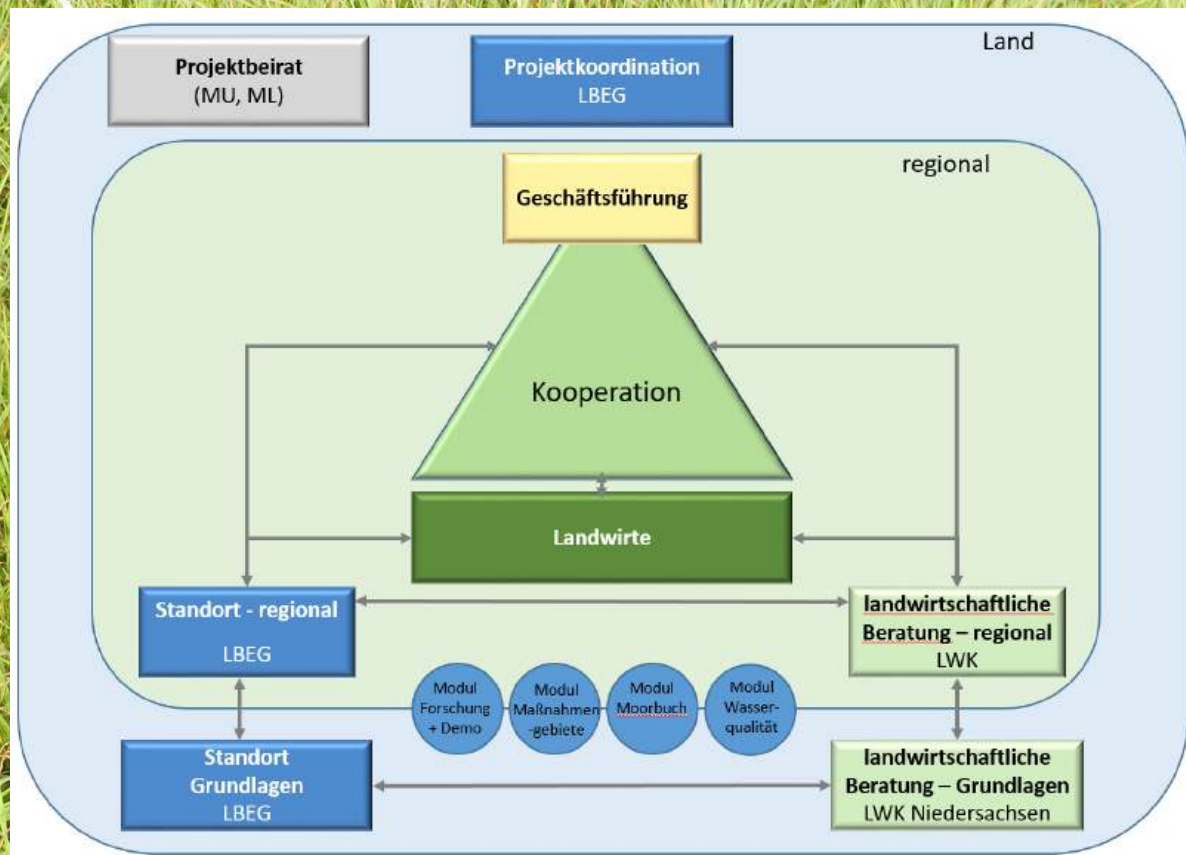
Land

Projektbeirat
(MU, ML)

Projektkoordination
LBEG

regional

Geschäftsführung

Kooperation

Landwirte

Standort - regional
LBEG

landwirtschaftliche
Beratung – regional
LWK

Modul
Forschung
+ Demo

Modul
Maßnahmen
-gebiete

Modul
Moorbuch

Modul
Wasserqualität

Standort
Grundlagen
LBEG

landwirtschaftliche
Beratung – Grundlagen
LWK Niedersachsen